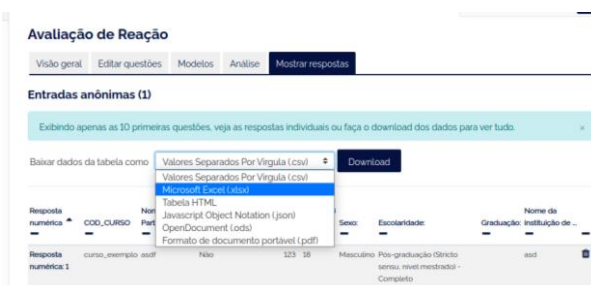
Avaliação de Reação

Visão geral | Editar questões | Modelos | Análise | Mostrar respostas

Entradas anônimas (1)

Exibindo apenas as 10 primeiras questões, veja as respostas individuais ou faça o download dos dados para ver tudo. ×

Baixar dados da tabela como Valores Separados Por Virgula (.csv) Download

Valores Separados Por Virgula (.csv)
Microsoft Excel (.xlsx)
Tabela HTML
Javascript Object Notation (.json)
OpenDocument (.ods)
Formato de documento portável (.pdf)

| Resposta numérica | COD_CURSO | Nor Part | | | | Sexo: | Escolaridade: | Graduação: | Nome da instituição de ... |
|---|---|---|---|---|---|---|---|---|---|
| Resposta numérica: 1 | curso_exemplo | asdf | Não | 123 | 18 | Masculino | Pós-graduação (Stricto sensu, nível mestrado) - Completo | | asd |